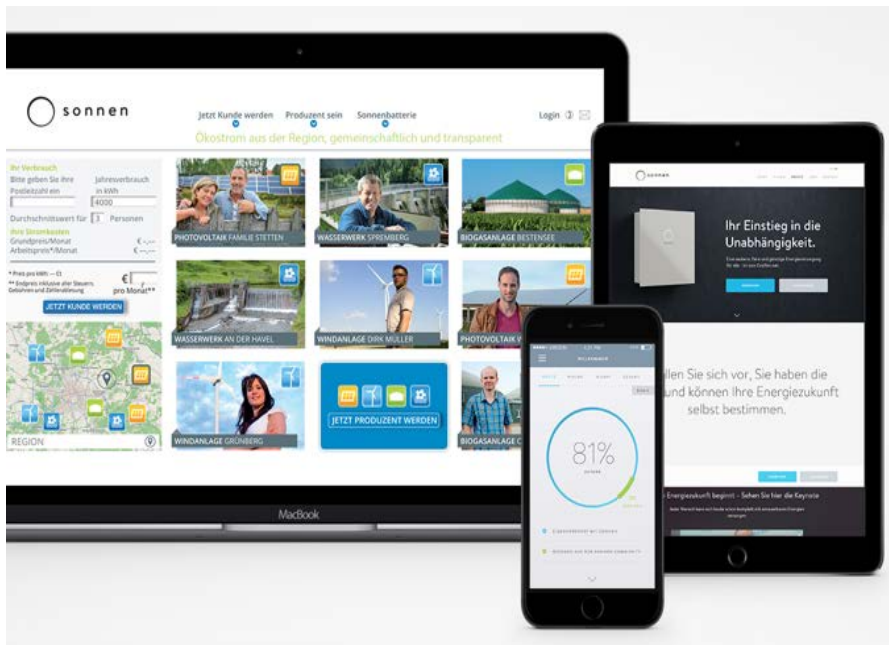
sonnen

Jetzt Kunde werden Produzent sein Sonnenbatterie

Login

Ökostrom aus der Region, gemeinschaftlich und transparent

Ihr Verbrauch
Bitte geben Sie Ihre Postleitzahl ein
Jahresverbrauch in kWh
4000
Durchschnittswert für 3 Personen
Ihre Stromkosten
Grundpreis/Monat €
Arbeitspreis*/Monat €
* Preis pro kWh: -- Ct
** Endpreis inklusive aller Steuern, Gebühren und Zählerablesung
€
pro Monat**
JETZT KUNDE WERDEN

REGION

PHOTOVOLTAIK FAMILIE STETTEN
WASSERWERK SPREMBERG
BIOGASANLAGE BESTENSEE
WASSERWERK AN DER HAVEL
WINDANLAGE DIRK MÜLLER
PHOTOVOLTAIK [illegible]
WINDANLAGE GRÜNBERG
JETZT PRODUZENT WERDEN
BIOGASANLAGE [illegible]

MacBook

sonnen

Ihr Einstieg in die Unabhängigkeit.

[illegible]llen Sie sich vor, Sie haben die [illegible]und können Ihre Energiezukunft selbst bestimmen.

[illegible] Energiezukunft beginnt - Sehen Sie hier die Keynote

81%